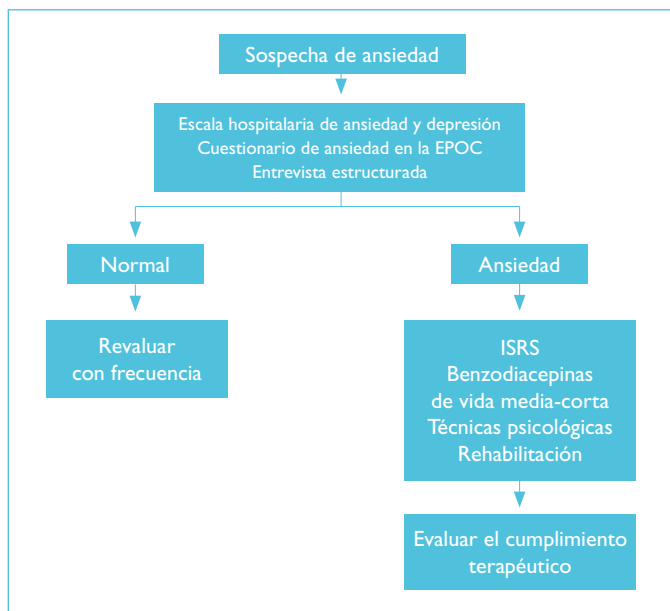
Sospecha de ansiedad

Escala hospitalaria de ansiedad y depresión
Cuestionario de ansiedad en la EPOC
Entrevista estructurada

Normal

Ansiedad

Revaluar con frecuencia

ISRS
Benzodiacepinas de vida media-corta
Técnicas psicológicas
Rehabilitación

Evaluar el cumplimiento terapéutico